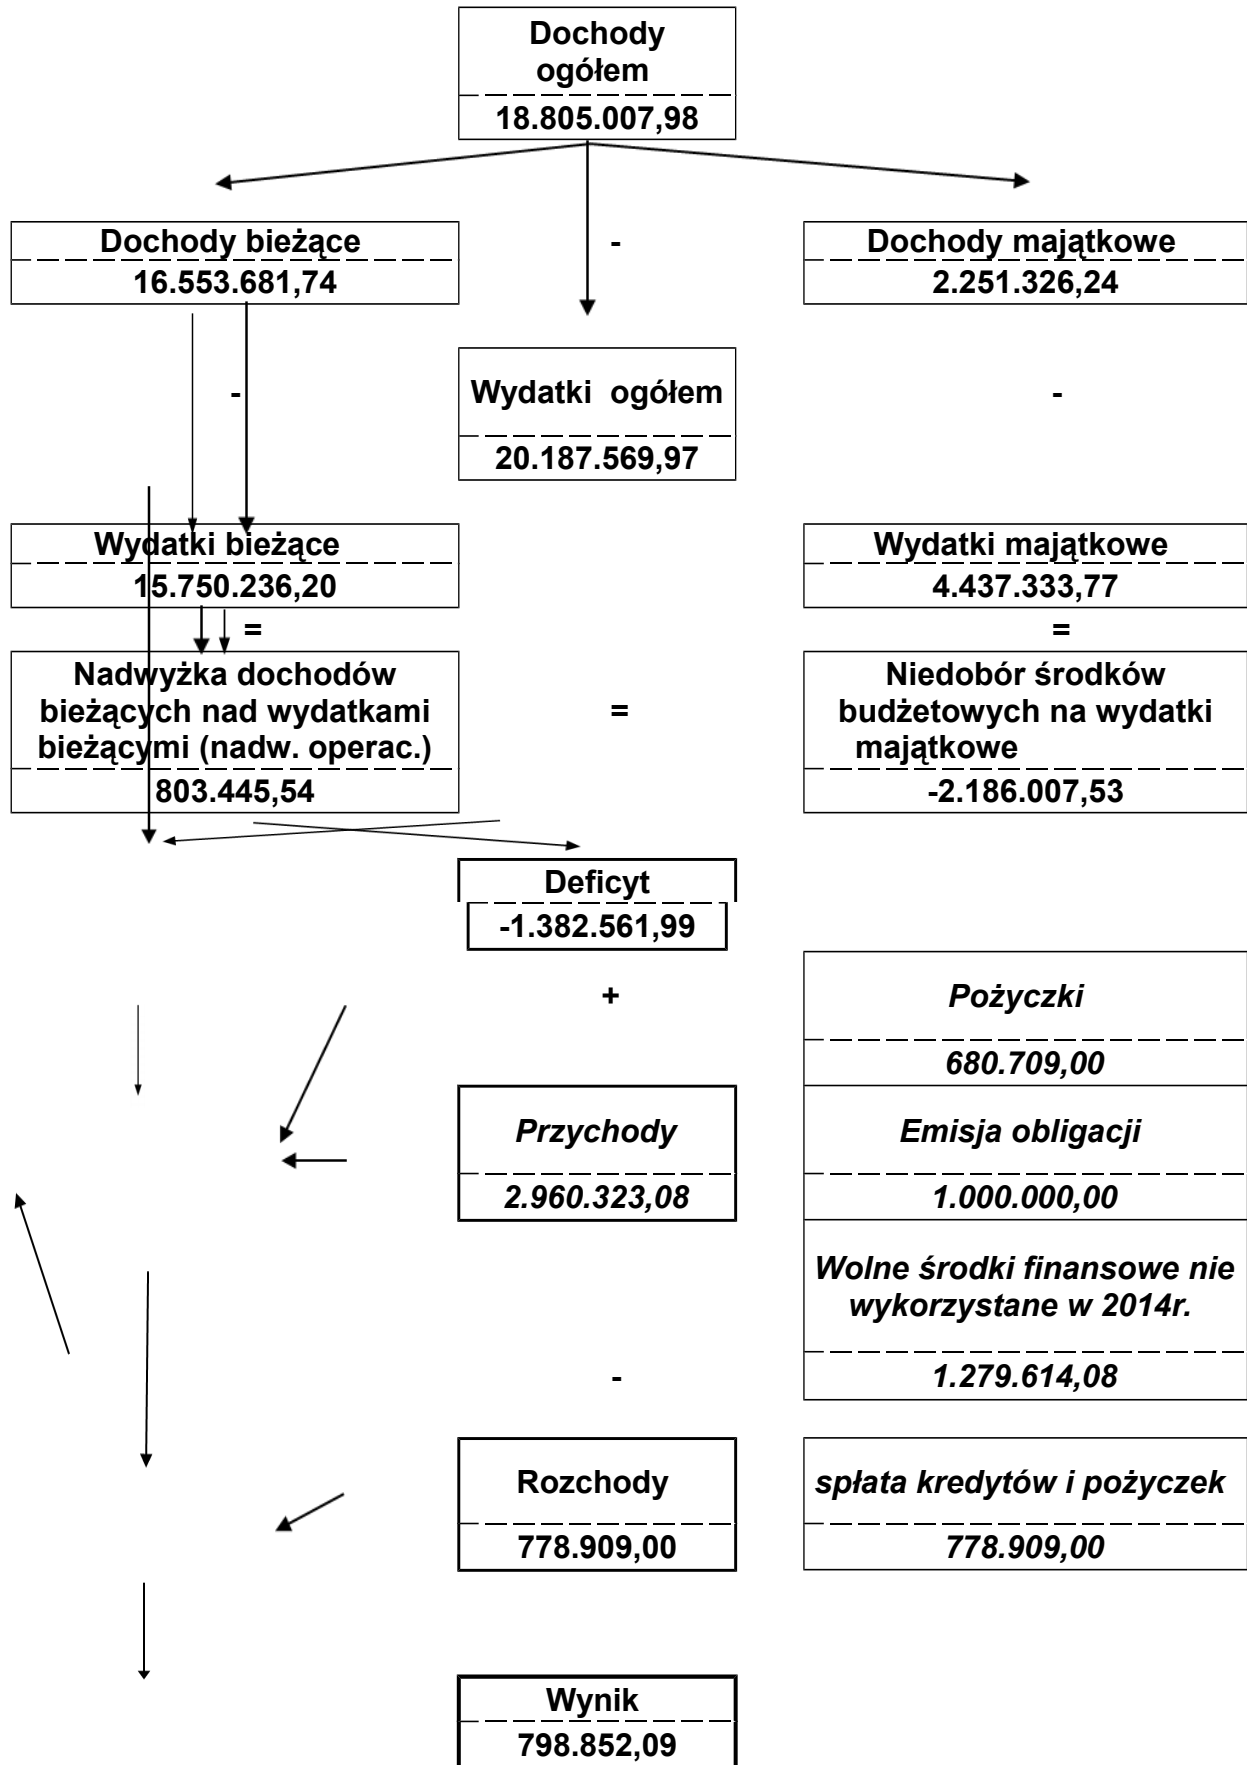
Dochody ogółem
18.805.007,98

Dochody bieżące
16.553.681,74

-

Dochody majątkowe
2.251.326,24

-

Wydatki ogółem
20.187.569,97

-

Wydatki bieżące
15.750.236,20

Wydatki majątkowe
4.437.333,77

=

=

Nadwyżka dochodów bieżących nad wydatkami bieżącymi (nadw. operac.)
803.445,54

=

Niedobór środków budżetowych na wydatki majątkowe
-2.186.007,53

Deficyt
-1.382.561,99

+

Pożyczki
680.709,00

Przychody
2.960.323,08

Emisja obligacji
1.000.000,00

Wolne środki finansowe nie wykorzystane w 2014r.
1.279.614,08

-

Rozchody
778.909,00

spłata kredytów i pożyczek
778.909,00

Wynik
798.852,09